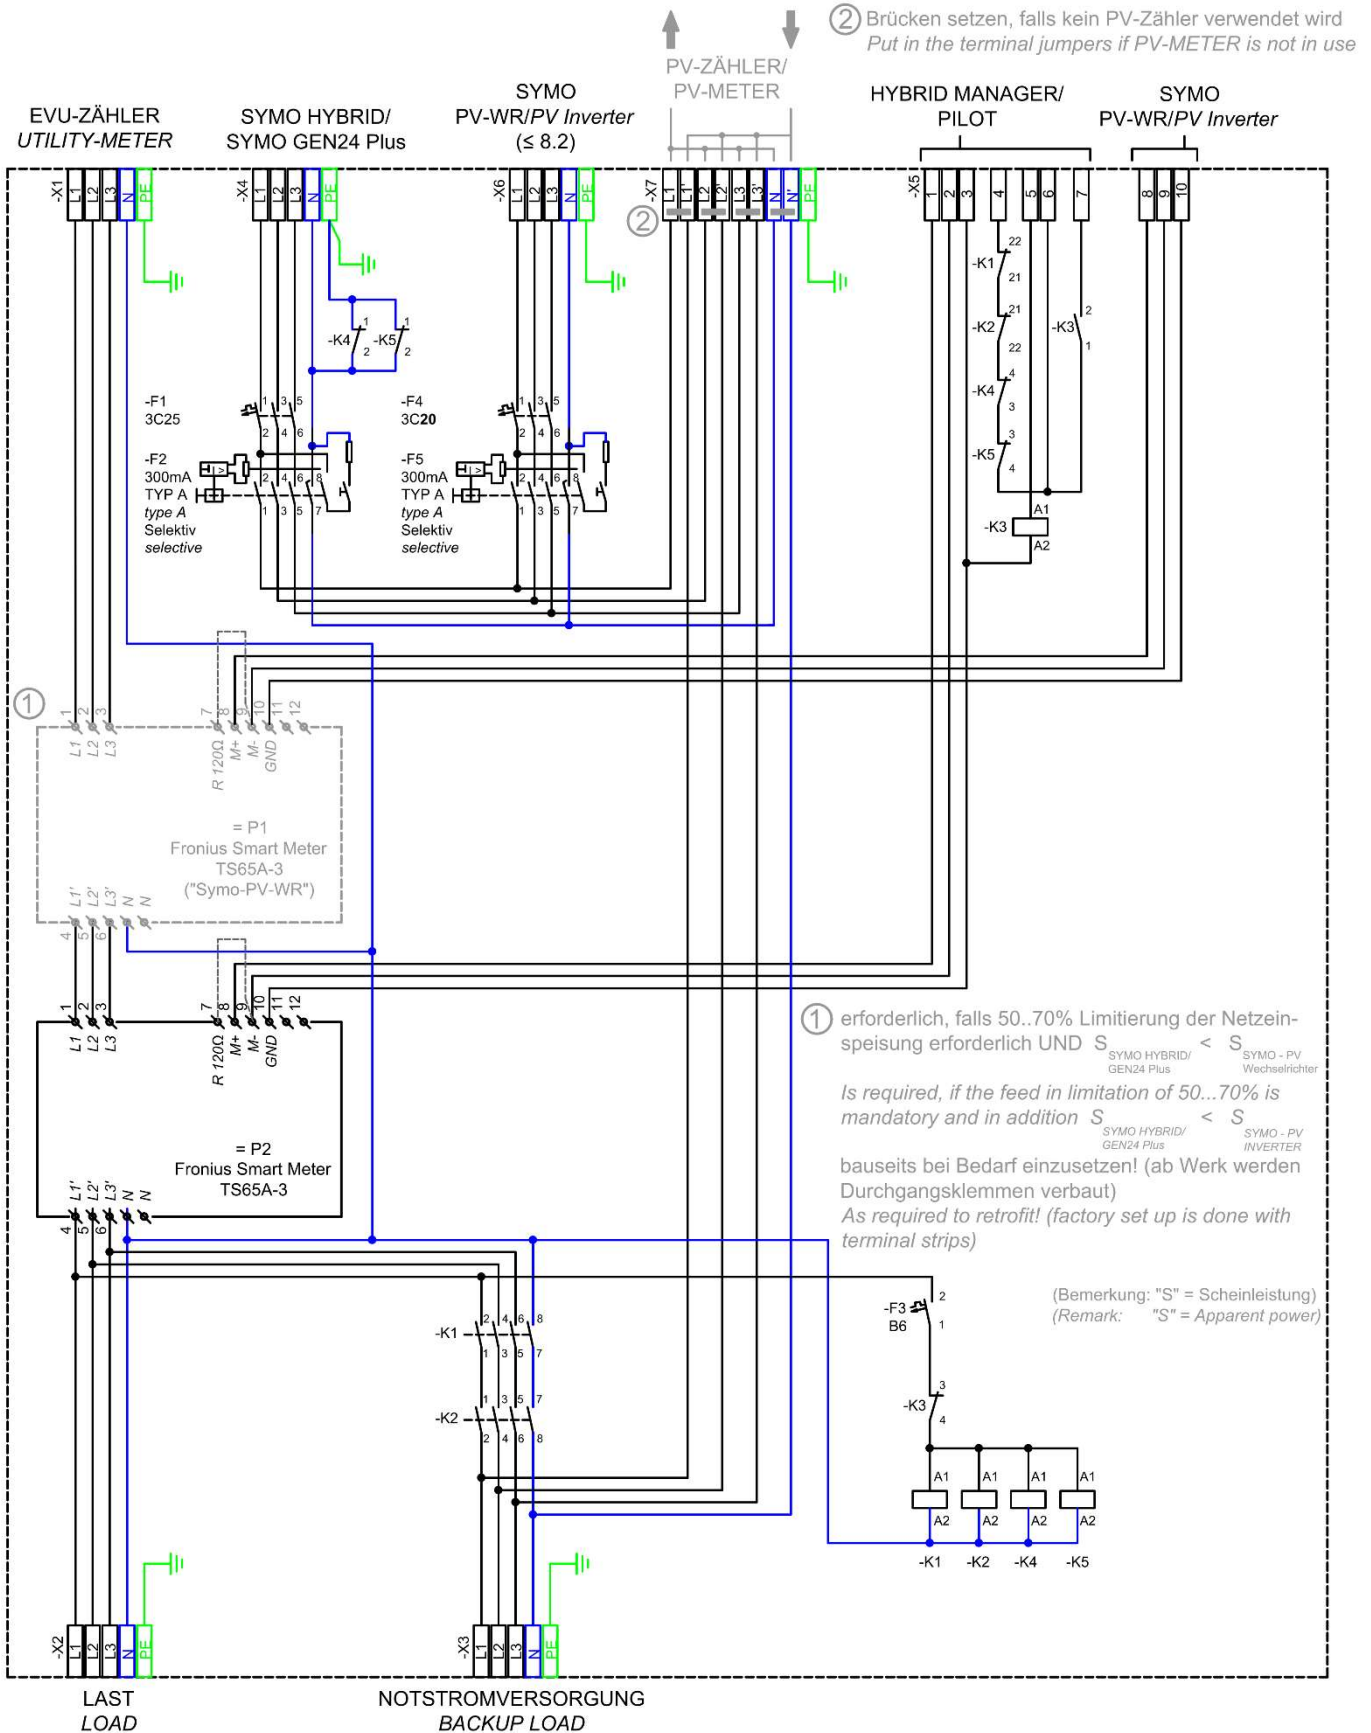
② Brücken setzen, falls kein PV-Zähler verwendet wird
Put in the terminal jumpers if PV-METER is not in use

EVU-ZÄHLER
UTILITY-METER

SYMO HYBRID/
SYMO GEN24 Plus

SYMO
PV-WR/PV Inverter
(≤ 8.2)

PV-ZÄHLER/
PV-METER

HYBRID MANAGER/
PILOT

SYMO
PV-WR/PV Inverter

-X1 L1 L2 L3 N PE
-X4 L1 L2 L3 N PE
-X6 L1 L2 L3 N PE
-X7 L1 L1' L2 L2' L3 L3' N N' PE
-X5 1 2 3 4 5 6 7 8 9 10

-K4 1 2 -K5 1 2

-K1 22 21
-K2 21 22
-K3 2 1
-K4 4 3
-K5 3 4
-K3 A1 A2

-F1
3C25

-F2
300mA
TYP A
type A
Selektiv
selective

-F4
3C20

-F5
300mA
TYP A
type A
Selektiv
selective

①

1 2 3 L1 L2 L3
7 8 9 10 11 12 R 120Ω M+ M- GND

= P1
Fronius Smart Meter
TS65A-3
("Symo-PV-WR")

L1' L2' L3' N N
4 5 6

1 2 3 L1 L2 L3
7 8 9 10 11 12 R 120Ω M+ M- GND

= P2
Fronius Smart Meter
TS65A-3

L1' L2' L3' N N
4 5 6

① erforderlich, falls 50..70% Limitierung der Netzeinspeisung erforderlich UND $S_{SYMO\ HYBRID/\ GEN24\ Plus} < S_{SYMO-PV\ Wechselrichter}$
Is required, if the feed in limitation of 50...70% is mandatory and in addition $S_{SYMO\ HYBRID/\ GEN24\ Plus} < S_{SYMO-PV\ INVERTER}$
bauseits bei Bedarf einzusetzen! (ab Werk werden Durchgangsklemmen verbaut)
As required to retrofit! (factory set up is done with terminal strips)

(Bemerkung: "S" = Scheinleistung)
(Remark: "S" = Apparent power)

-F3 2 1
B6

-K3 3 4

-K1 2 4 6 8 1 3 5 7
-K2 1 3 5 7 2 4 6 8

A1 A2 A1 A2 A1 A2 A1 A2
-K1 -K2 -K4 -K5

-X2 L1 L2 L3 N PE
-X3 L1 L2 L3 N PE

LAST
LOAD

NOTSTROMVERSORGUNG
BACKUP LOAD